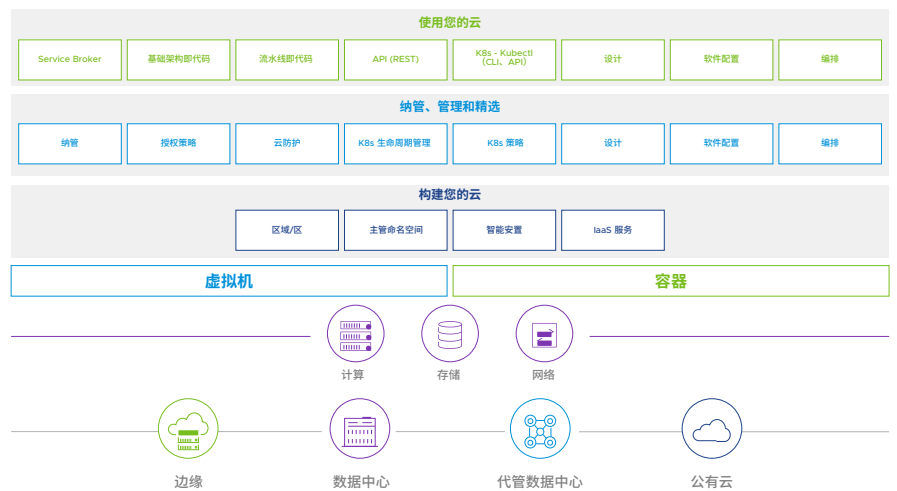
使用您的云

Service Broker | 基础架构即代码 | 流水线即代码 | API (REST) | K8s - Kubectl (CLI、API) | 设计 | 软件配置 | 编排

纳管、管理和精选

纳管 | 授权策略 | 云防护 | K8s 生命周期管理 | K8s 策略 | 设计 | 软件配置 | 编排

构建您的云

区域/区 | 主管命名空间 | 智能安置 | IaaS 服务

虚拟机

容器

计算

存储

网络

边缘

数据中心

代管数据中心

公有云